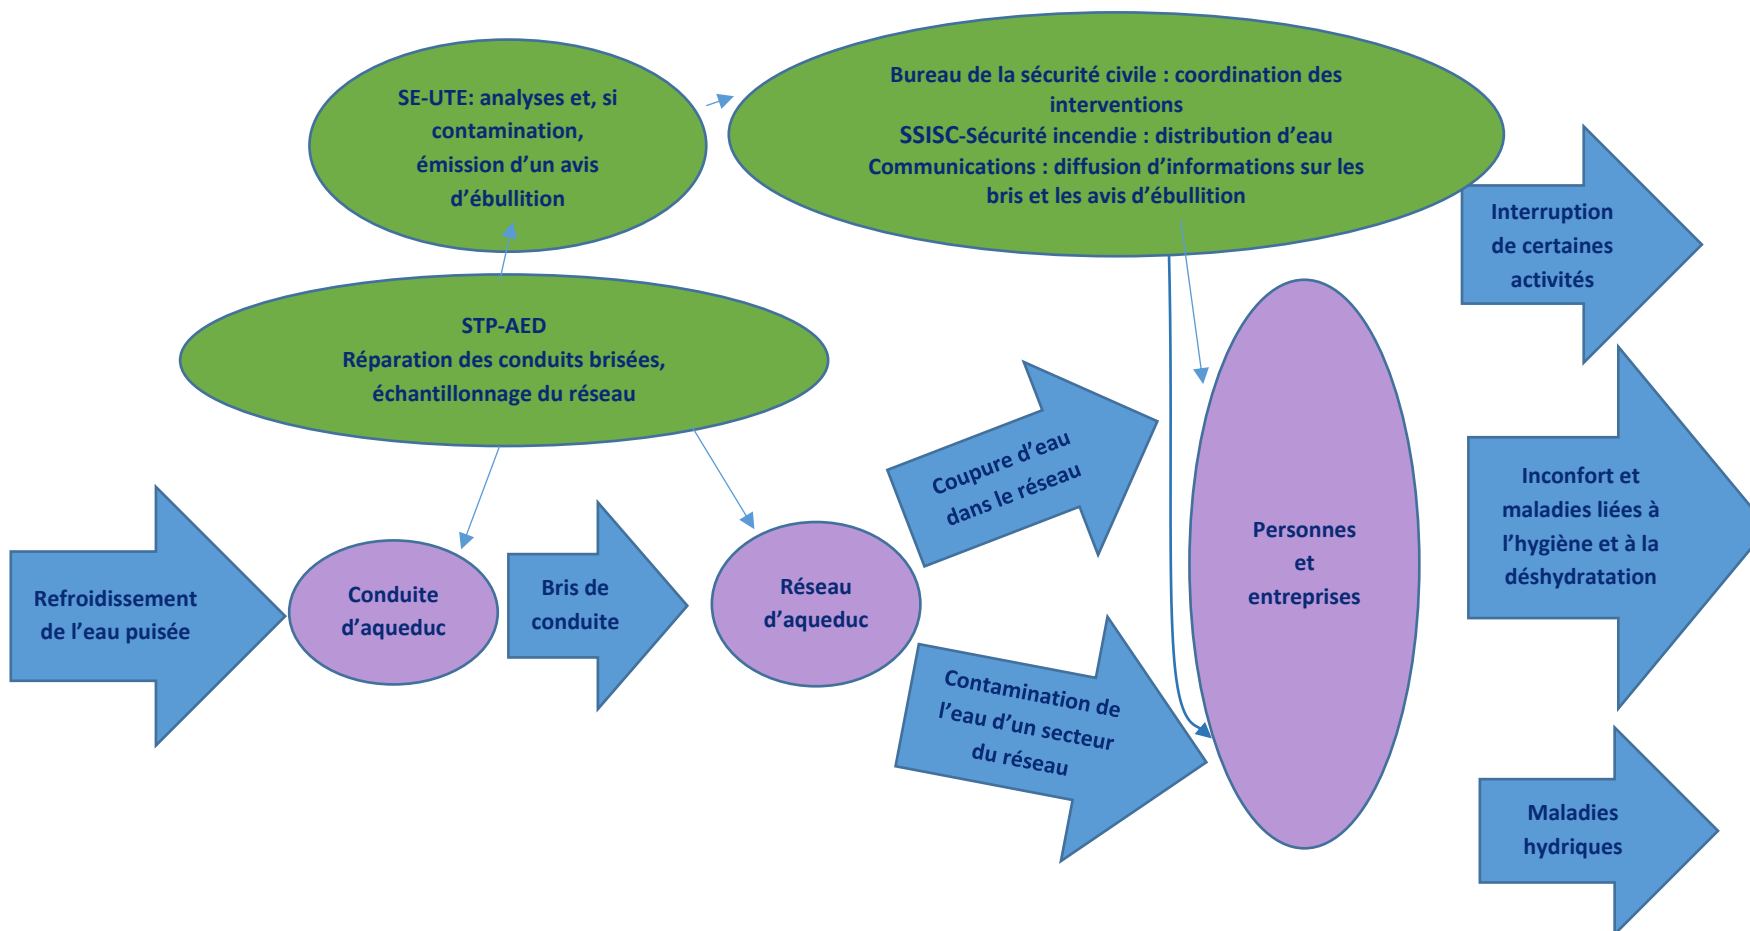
SE-UTE: analyses et, si contamination, émission d'un avis d'ébullition

Bureau de la sécurité civile : coordination des interventions
SSISC-Sécurité incendie : distribution d'eau
Communications : diffusion d'informations sur les bris et les avis d'ébullition

STP-AED
Réparation des conduits brisées, échantillonnage du réseau

Interruption de certaines activités

Coupure d'eau dans le réseau

Personnes et entreprises

Inconfort et maladies liées à l'hygiène et à la déshydratation

Refroidissement de l'eau puisée

Conduite d'aqueduc

Bris de conduite

Réseau d'aqueduc

Contamination de l'eau d'un secteur du réseau

Maladies hydriques